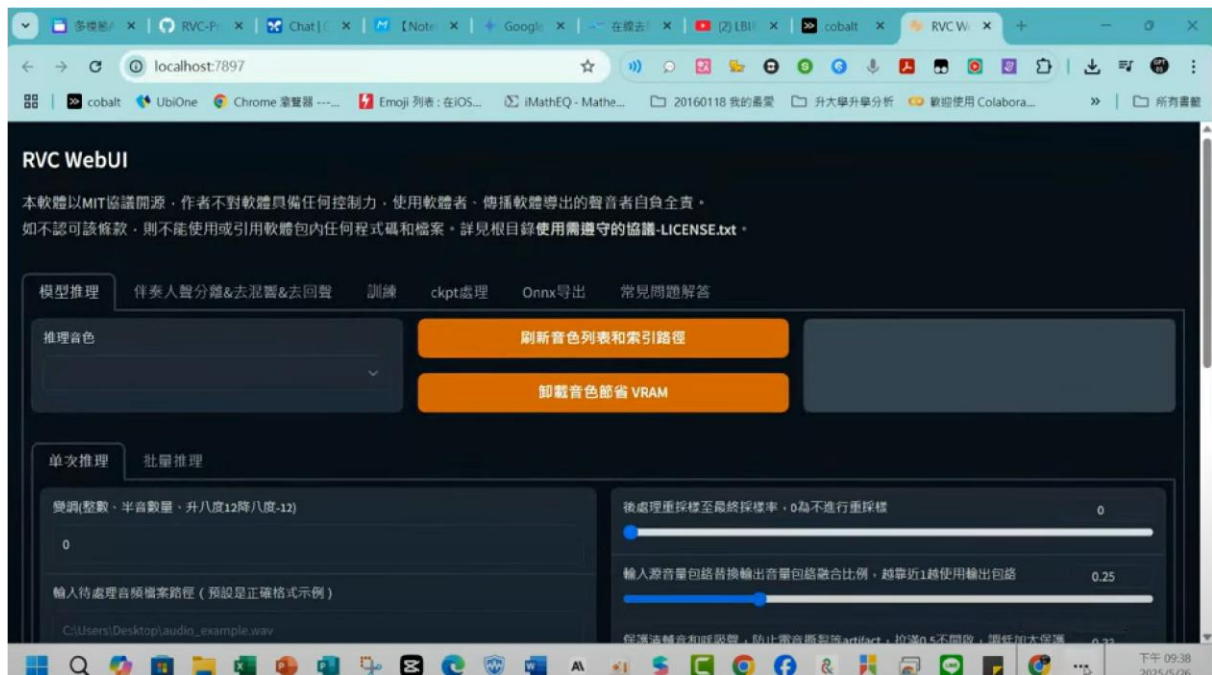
多模態 × RVC-P × Chat × 【Note × Google × 在線去 × (2) LBI × cobalt × RVC W ×

localhost:7897

cobalt UbiOne Chrome 瀏覽器 ---... Emoji 列表：在iOS... iMathEQ - Mathe... 20160118 我的最愛 升大學升學分析 歡迎使用 Colabora... » 所有書籤

RVC WebUI

本軟體以MIT協議開源，作者不對軟體具備任何控制力，使用軟體者、傳播軟體導出的聲音者自負全責。
如不認可該條款，則不能使用或引用軟體包內任何程式碼和檔案。詳見根目錄使用需遵守的協議-LICENSE.txt。

模型推理 伴奏人聲分離&去混響&去回聲 訓練 ckpt處理 Onnx导出 常見問題解答

推理音色

刷新音色列表和索引路徑

卸載音色節省 VRAM

单次推理 批量推理

變調(整數、半音數量，升八度12降八度-12)

0

輸入待處理音頻檔案路徑（預設是正確格式示例）

C:\Users\Desktop\audio_example.wav

後處理重採樣至最終採樣率，0為不進行重採樣

0

輸入源音量包絡替換輸出音量包絡融合比例，越靠近1越使用輸出包絡

0.25

保護清輔音和呼吸聲，防止電音撕裂等artifact，拉滿0.5不開啟，調低加大保護

下午 09:38
2025/5/26